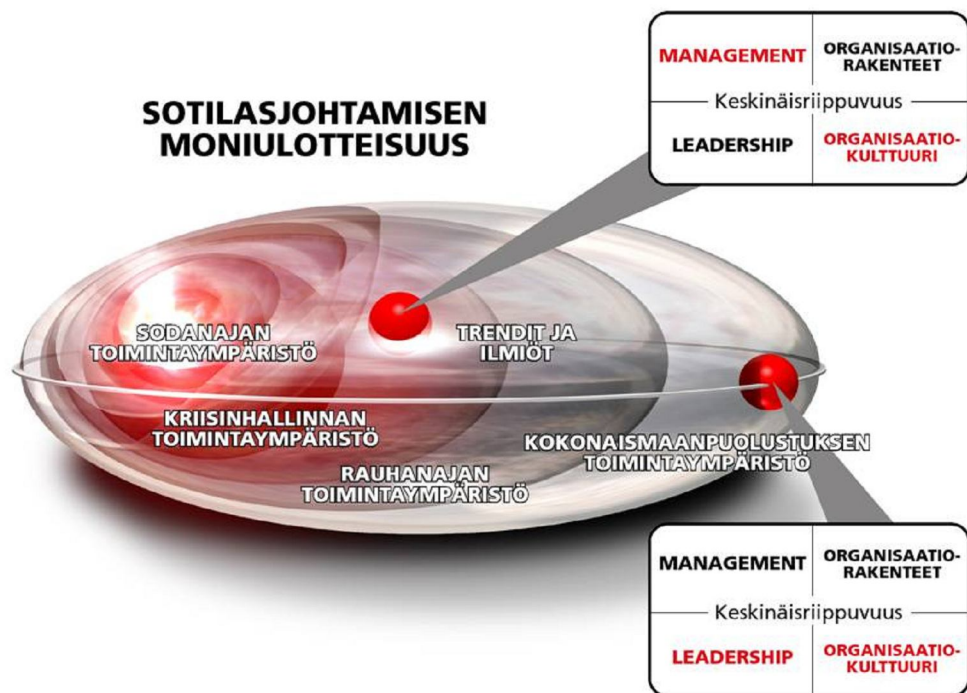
SOTILASJOHTAMISEN MONIULOTTEISUUS

| MANAGEMENT | ORGANISAATIORAKENTEET |
|---|---|
| Keskinäisriippuvuus | |
| LEADERSHIP | ORGANISAATIOKULTTUURI |

SODANAJAN TOIMINTAYMPÄRISTÖ

TRENDIT JA ILMIÖT

KRIISINHALLINNAN TOIMINTAYMPÄRISTÖ

KOKONAISMAANPUOLUSTUKSEN TOIMINTAYMPÄRISTÖ

RAUHANAJAN TOIMINTAYMPÄRISTÖ

| MANAGEMENT | ORGANISAATIORAKENTEET |
|---|---|
| Keskinäisriippuvuus | |
| LEADERSHIP | ORGANISAATIOKULTTUURI |